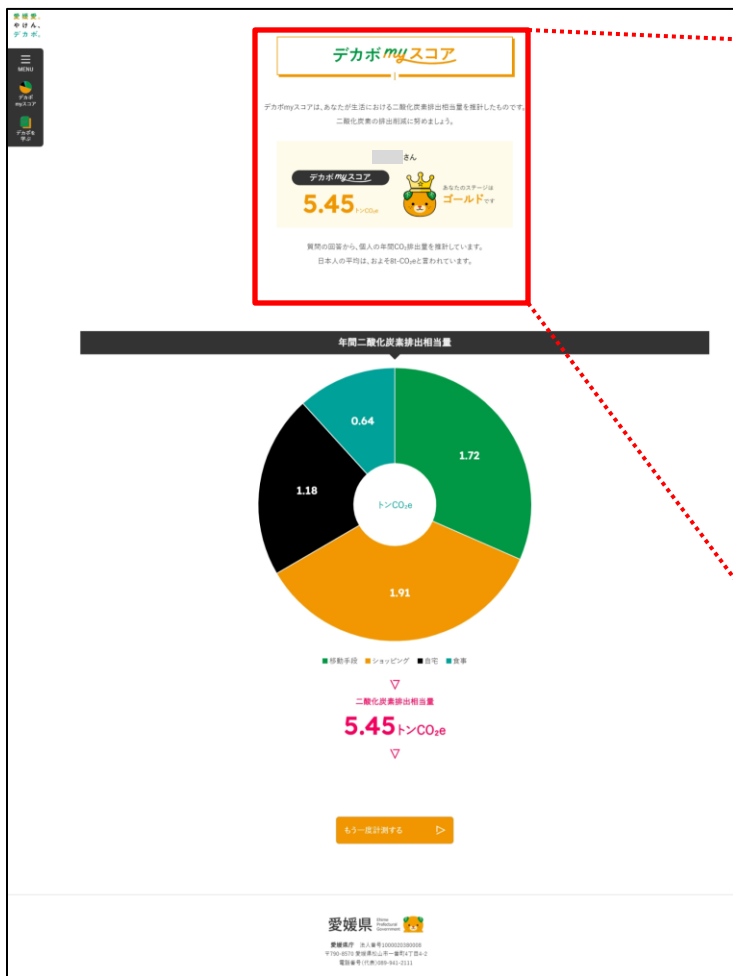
愛媛発、やけん、デカボ。

MENU

デカボmyスコア

デカボを学ぶ

デカボmyスコア

デカボmyスコアは、あなたが生活における二酸化炭素排出相当量を推計したものです。
二酸化炭素の排出削減に努めましょう。

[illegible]さん

デカボmyスコア

5.45トンCO₂e

あなたのステージは ゴールドです

質問の回答から、個人の年間CO₂排出量を推計しています。
日本人の平均は、およそ8t-CO₂eと言われています。

年間二酸化炭素排出相当量

0.64

1.72

1.18

トンCO₂e

1.91

■ 移動手段 ■ ショッピング ■ 自宅 ■ 食事

▽

二酸化炭素排出相当量

5.45トンCO₂e

▽

もう一度計測する ▷

愛媛県

愛媛県庁 法人番号1000020380008
〒790-8570 愛媛県松山市一番町4丁目4-2
電話番号(代表)089-941-2111